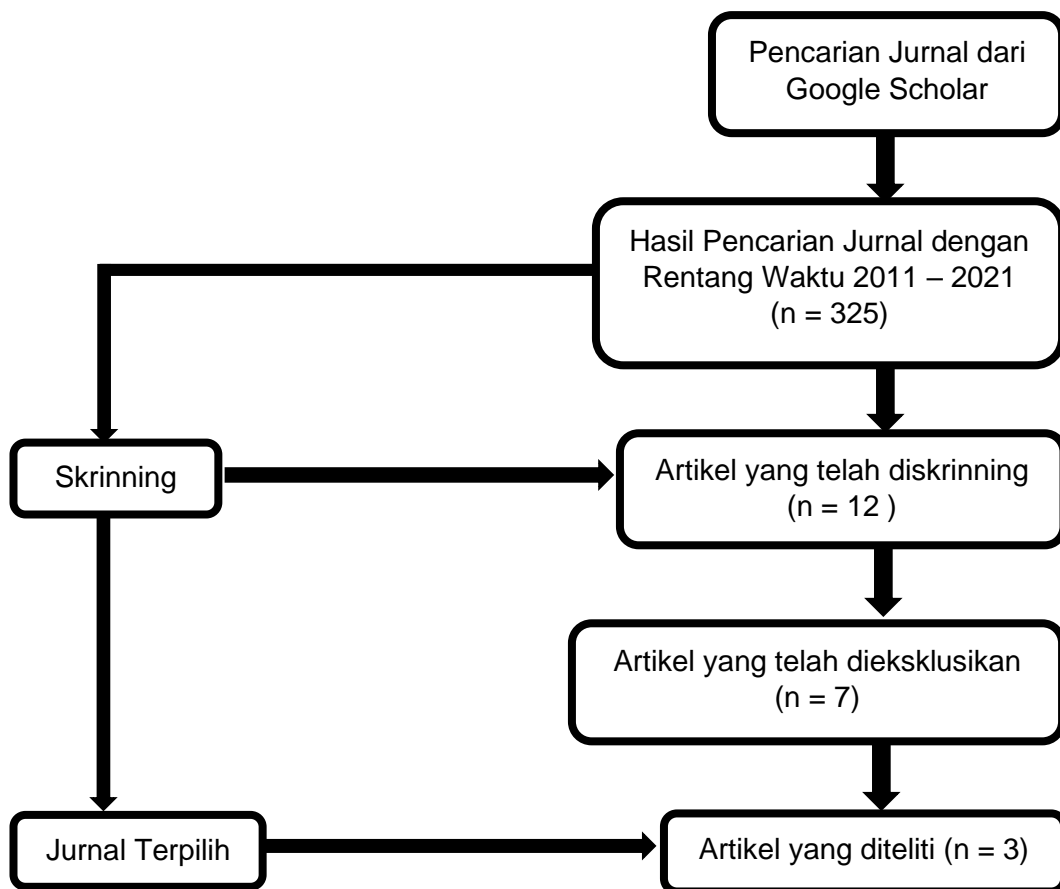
Pencarian Jurnal dari Google Scholar

Hasil Pencarian Jurnal dengan Rentang Waktu 2011 – 2021 (n = 325)

Skrinning

Artikel yang telah diskrinning (n = 12 )

Artikel yang telah dieksklusikan (n = 7)

Jurnal Terpilih

Artikel yang diteliti (n = 3)